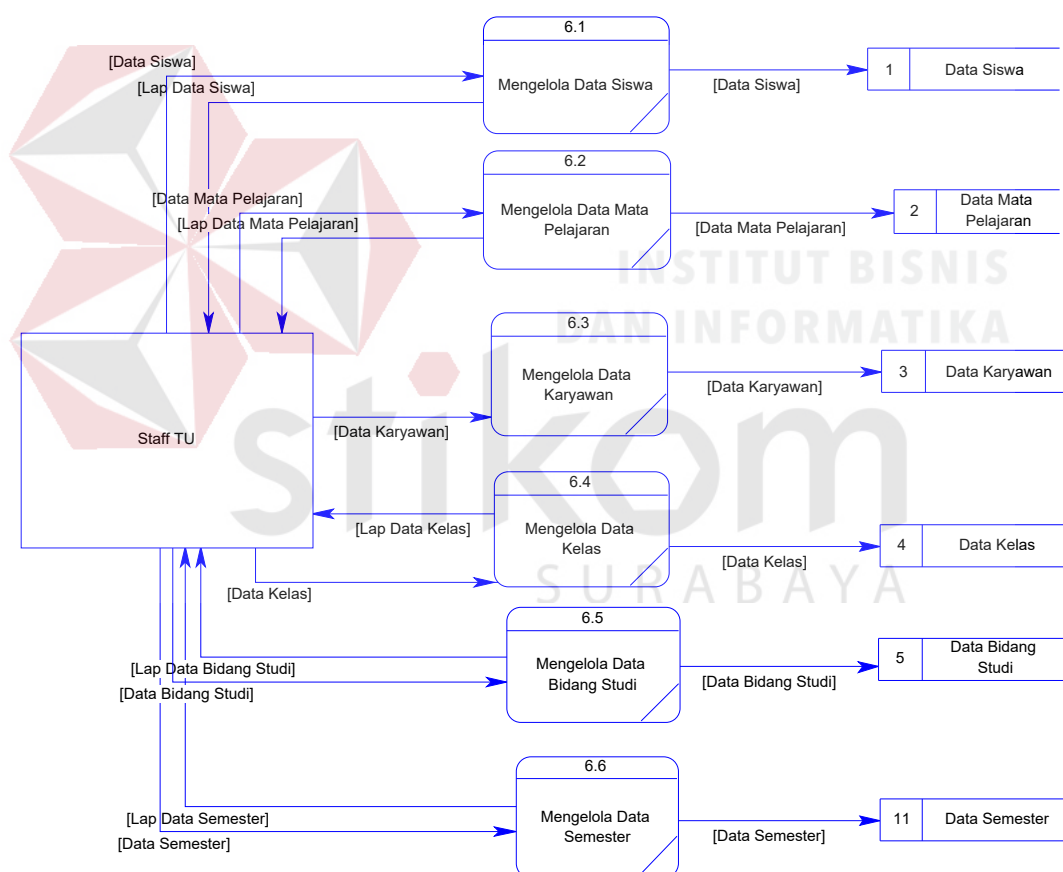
[Data Siswa]
[Lap Data Siswa]

6.1
Mengelola Data Siswa

[Data Siswa]

1 Data Siswa

[Data Mata Pelajaran]
[Lap Data Mata Pelajaran]

6.2
Mengelola Data Mata Pelajaran

[Data Mata Pelajaran]

2 Data Mata Pelajaran

INSTITUT BISNIS DAN INFORMATIKA

6.3
Mengelola Data Karyawan

[Data Karyawan]

3 Data Karyawan

Staff TU

[Data Karyawan]

stikom

6.4
Mengelola Data Kelas

[Lap Data Kelas]

[Data Kelas]

4 Data Kelas

SURABAYA

[Data Kelas]

6.5
Mengelola Data Bidang Studi

[Lap Data Bidang Studi]
[Data Bidang Studi]

[Data Bidang Studi]

5 Data Bidang Studi

6.6
Mengelola Data Semester

[Lap Data Semester]
[Data Semester]

[Data Semester]

11 Data Semester